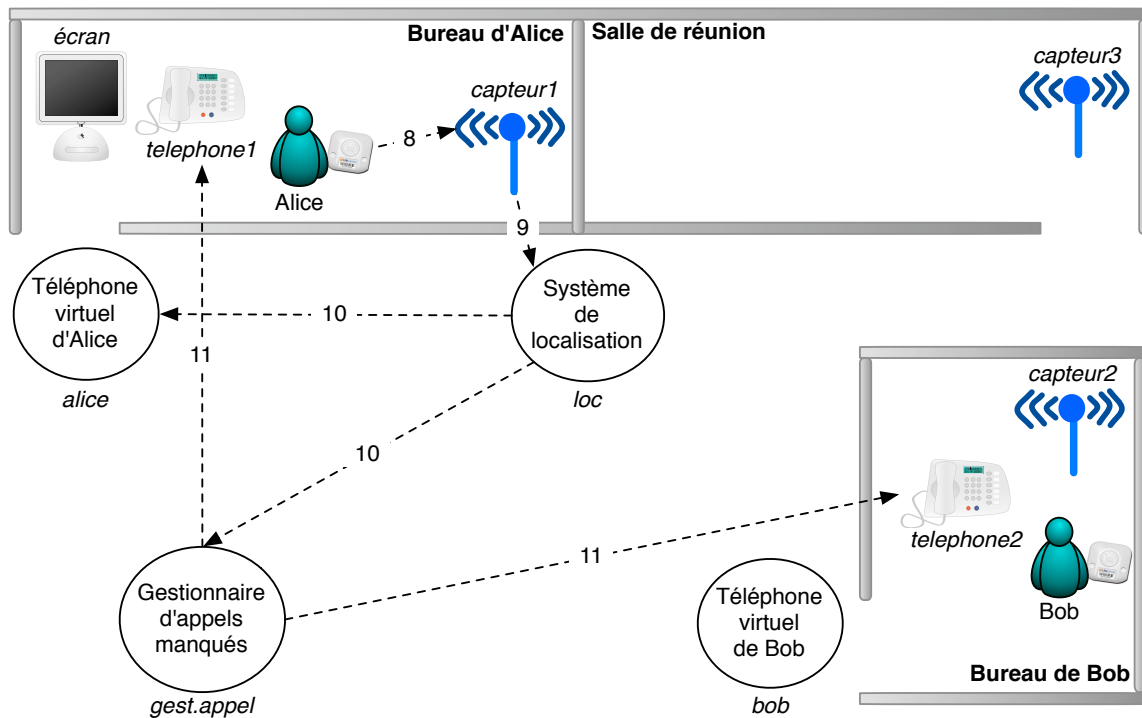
écran

Bureau d'Alice

Salle de réunion

capteur3

capteur1

telephone1

Alice

8

9

Téléphone virtuel d'Alice

10

Système de localisation

11

alice

loc

capteur2

10

telephone2

11

Bob

Gestionnaire d'appels manqués

Téléphone virtuel de Bob

Bureau de Bob

gest.appel

bob